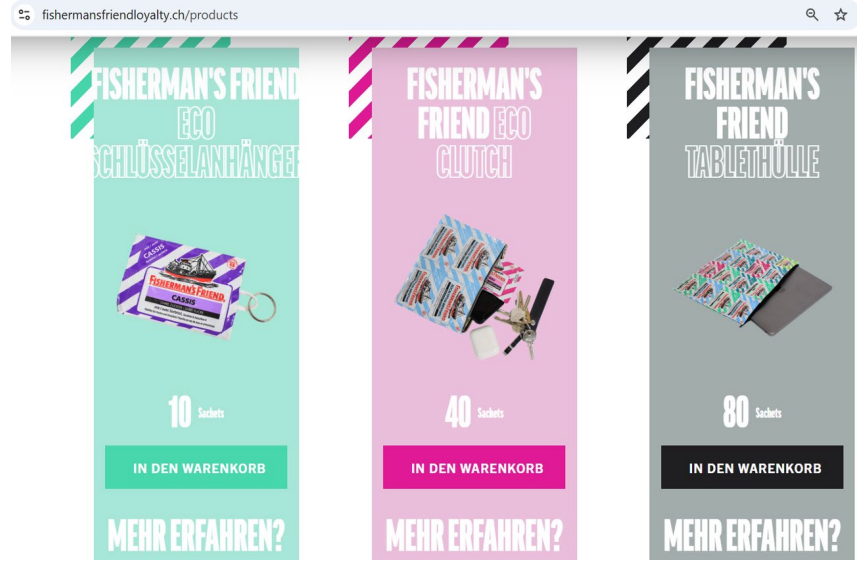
fishermansfriendloyalty.ch/products

FISHERMAN'S FRIEND ECO SCHLÜSSELANHÄNGER

CASSIS
FISHERMAN'S FRIEND
CASSIS

10 Sachets

IN DEN WARENKORB

MEHR ERFAHREN?

FISHERMAN'S FRIEND ECO CLUTCH

40 Sachets

IN DEN WARENKORB

MEHR ERFAHREN?

FISHERMAN'S FRIEND TABLETHÜLLE

80 Sachets

IN DEN WARENKORB

MEHR ERFAHREN?